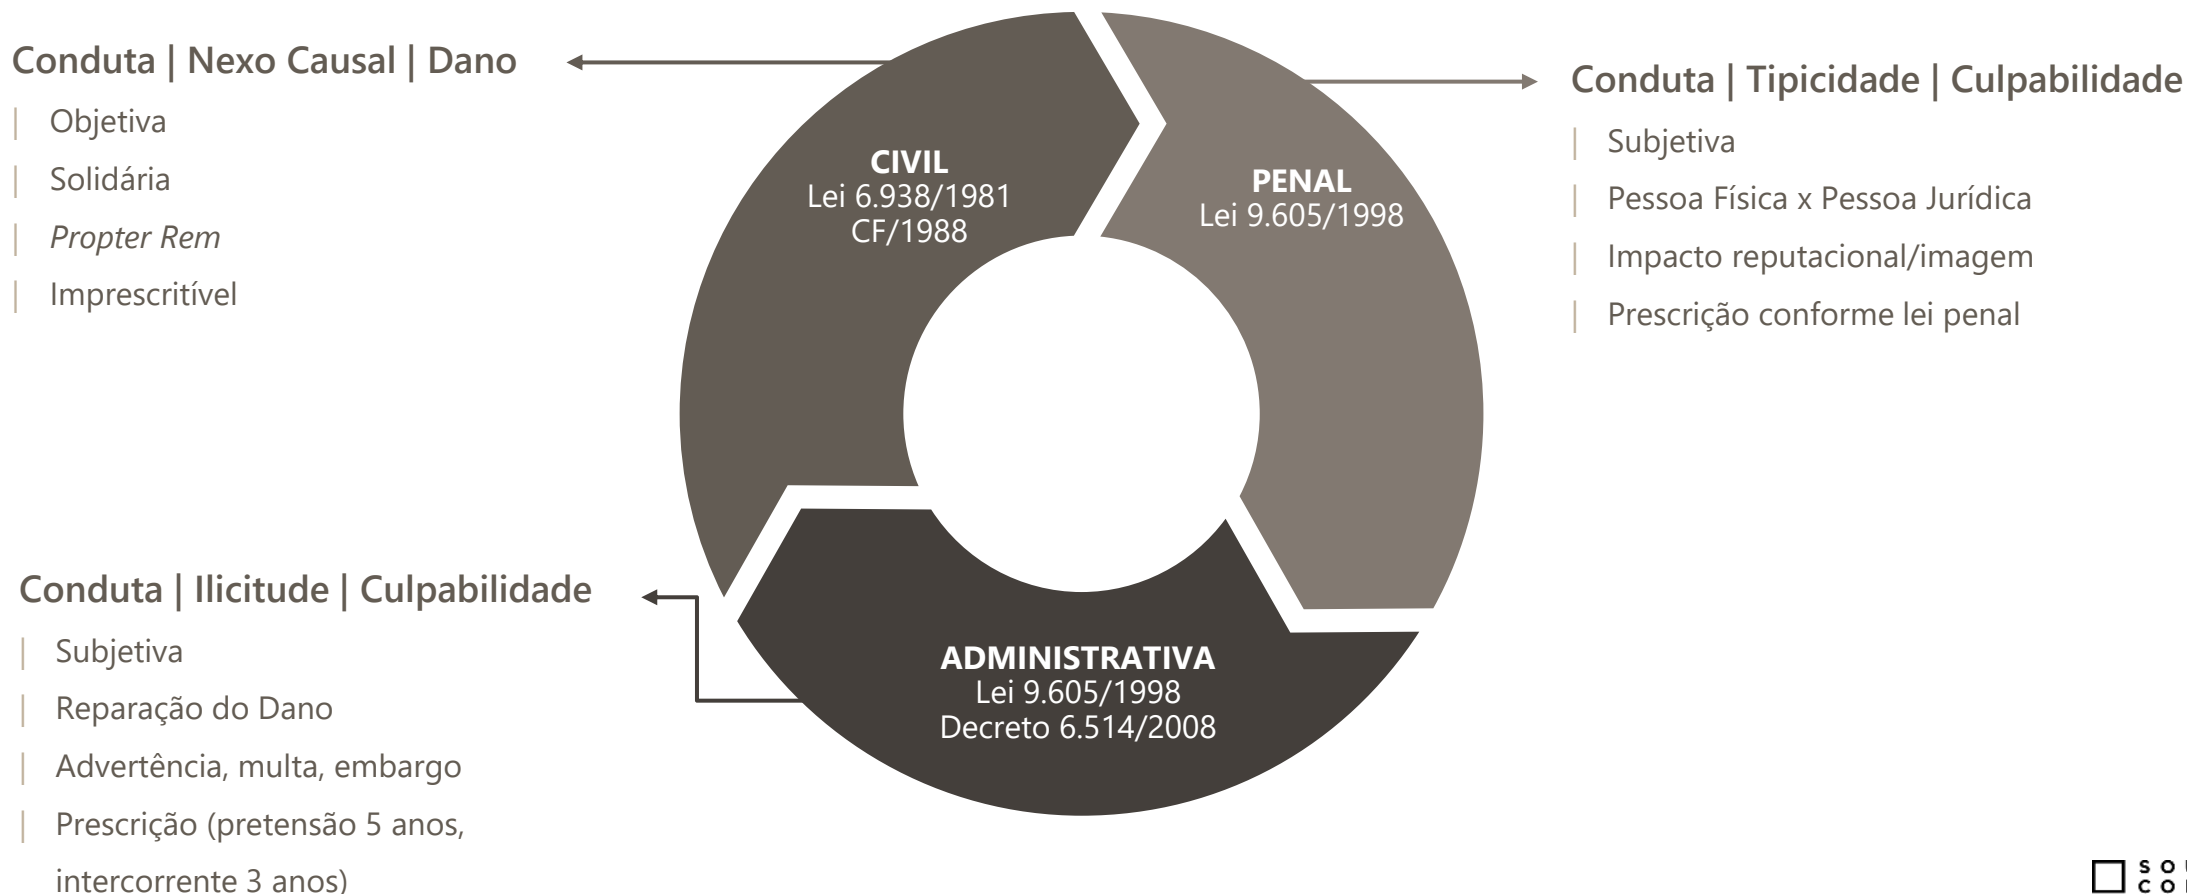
Conduta | Nexo Causal | Dano

| Objetiva
| Solidária
| *Propter Rem*
| Imprescritível

CIVIL
Lei 6.938/1981
CF/1988

PENAL
Lei 9.605/1998

Conduta | Tipicidade | Culpabilidade

| Subjetiva
| Pessoa Física x Pessoa Jurídica
| Impacto reputacional/imagem
| Prescrição conforme lei penal

Conduta | Ilicitude | Culpabilidade

| Subjetiva
| Reparação do Dano
| Advertência, multa, embargo
| Prescrição (pretensão 5 anos, intercorrente 3 anos)

ADMINISTRATIVA
Lei 9.605/1998
Decreto 6.514/2008

SO
CO